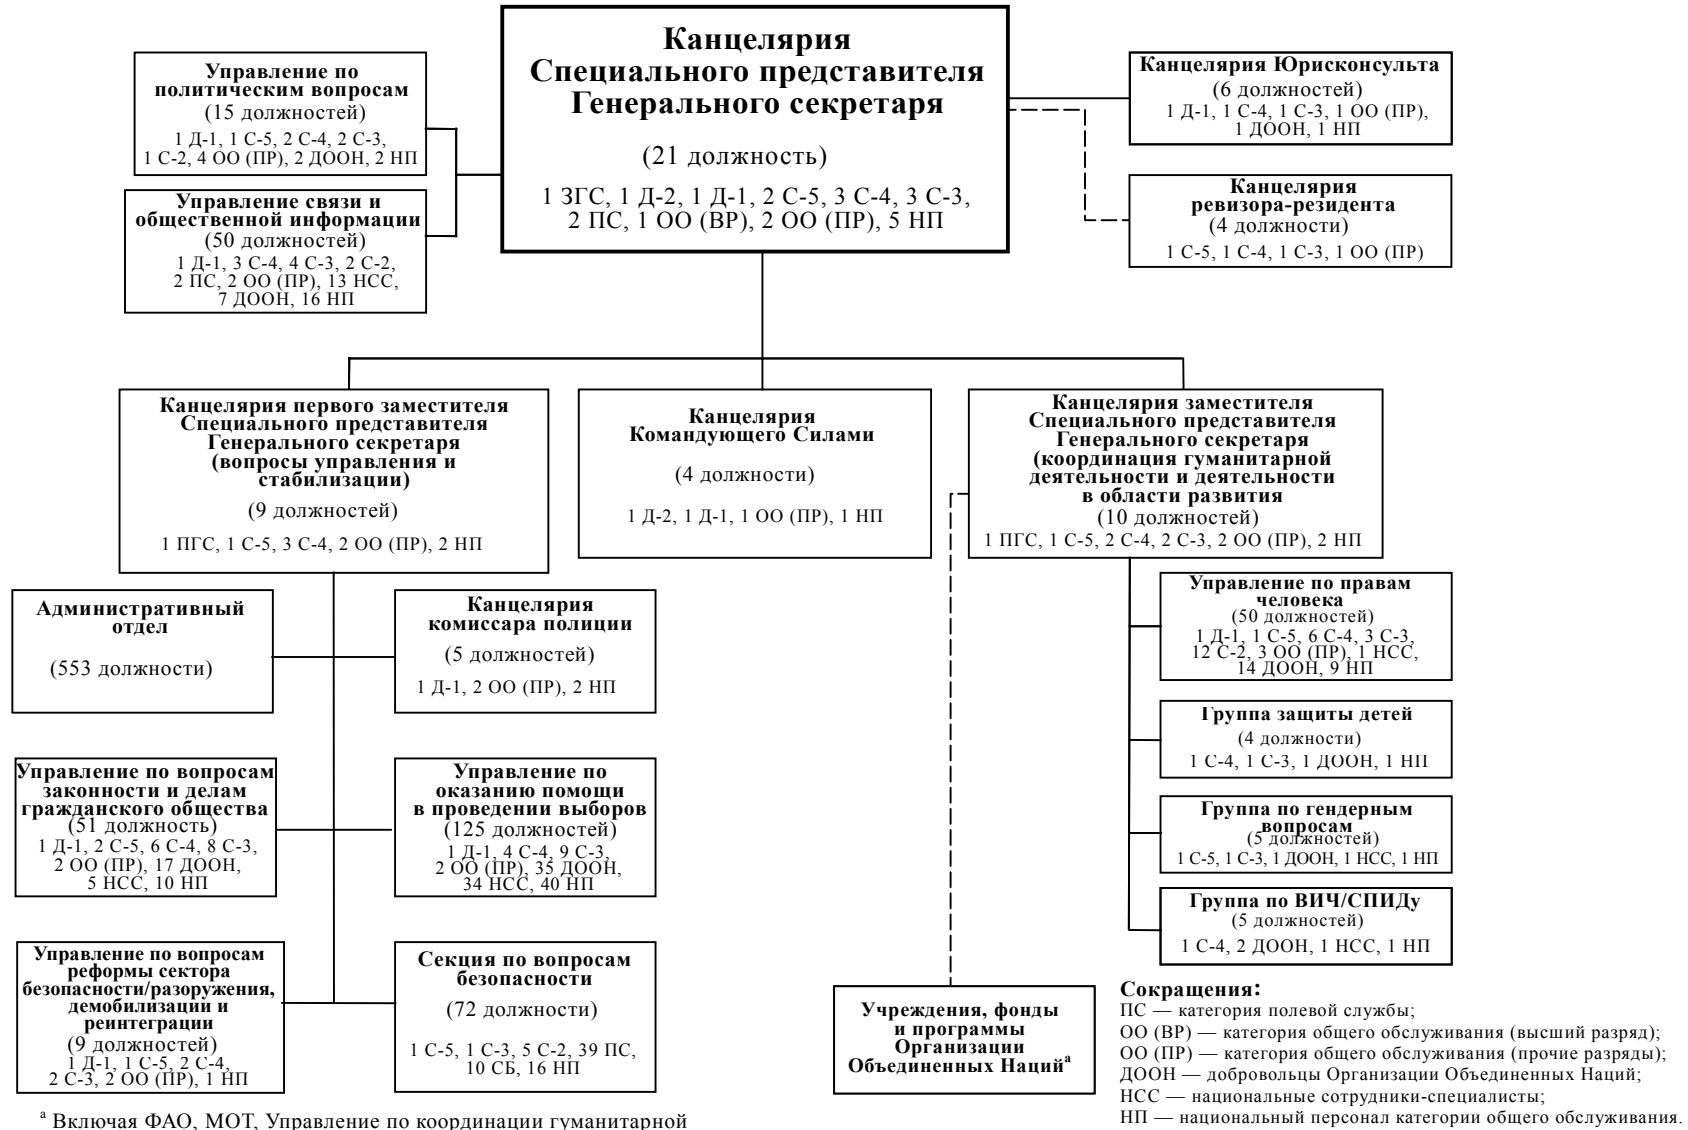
Канцелярия Специального представителя Генерального секретаря
(21 должность)
1 ЗГС, 1 Д-2, 1 Д-1, 2 С-5, 3 С-4, 3 С-3, 2 ПС, 1 ОО (ВР), 2 ОО (ПР), 5 НП

Управление по политическим вопросам
(15 должностей)
1 Д-1, 1 С-5, 2 С-4, 2 С-3, 1 С-2, 4 ОО (ПР), 2 ДООН, 2 НП

Управление связи и общественной информации
(50 должностей)
1 Д-1, 3 С-4, 4 С-3, 2 С-2, 2 ПС, 2 ОО (ПР), 13 НСС, 7 ДООН, 16 НП

Канцелярия Юрисконсульта
(6 должностей)
1 Д-1, 1 С-4, 1 С-3, 1 ОО (ПР), 1 ДООН, 1 НП

Канцелярия ревизора-резидента
(4 должности)
1 С-5, 1 С-4, 1 С-3, 1 ОО (ПР)

Канцелярия первого заместителя Специального представителя Генерального секретаря (вопросы управления и стабилизации)
(9 должностей)
1 ПГС, 1 С-5, 3 С-4, 2 ОО (ПР), 2 НП

Канцелярия Командующего Силами
(4 должности)
1 Д-2, 1 Д-1, 1 ОО (ПР), 1 НП

Канцелярия заместителя Специального представителя Генерального секретаря (координация гуманитарной деятельности и деятельности в области развития
(10 должностей)
1 ПГС, 1 С-5, 2 С-4, 2 С-3, 2 ОО (ПР), 2 НП

Административный отдел
(553 должности)

Канцелярия комиссара полиции
(5 должностей)
1 Д-1, 2 ОО (ПР), 2 НП

Управление по вопросам законности и делам гражданского общества
(51 должность)
1 Д-1, 2 С-5, 6 С-4, 8 С-3, 2 ОО (ПР), 17 ДООН, 5 НСС, 10 НП

Управление по оказанию помощи в проведении выборов
(125 должностей)
1 Д-1, 4 С-4, 9 С-3, 2 ОО (ПР), 35 ДООН, 34 НСС, 40 НП

Управление по вопросам реформы сектора безопасности/разоружения, демобилизации и реинтеграции
(9 должностей)
1 Д-1, 1 С-5, 2 С-4, 2 С-3, 2 ОО (ПР), 1 НП

Секция по вопросам безопасности
(72 должности)
1 С-5, 1 С-3, 5 С-2, 39 ПС, 10 СБ, 16 НП

Управление по правам человека
(50 должностей)
1 Д-1, 1 С-5, 6 С-4, 3 С-3, 12 С-2, 3 ОО (ПР), 1 НСС, 14 ДООН, 9 НП

Группа защиты детей
(4 должности)
1 С-4, 1 С-3, 1 ДООН, 1 НП

Группа по гендерным вопросам
(5 должностей)
1 С-5, 1 С-3, 1 ДООН, 1 НСС, 1 НП

Группа по ВИЧ/СПИДу
(5 должностей)
1 С-4, 2 ДООН, 1 НСС, 1 НП

Учреждения, фонды и программы Организации Объединенных Наций$^a$

Сокращения:
ПС — категория полевой службы;
ОО (ВР) — категория общего обслуживания (высший разряд);
ОО (ПР) — категория общего обслуживания (прочие разряды);
ДООН — добровольцы Организации Объединенных Наций;
НСС — национальные сотрудники-специалисты;
НП — национальный персонал категории общего обслуживания.

$^a$ Включая ФАО, МОТ, Управление по координации гуманитарной